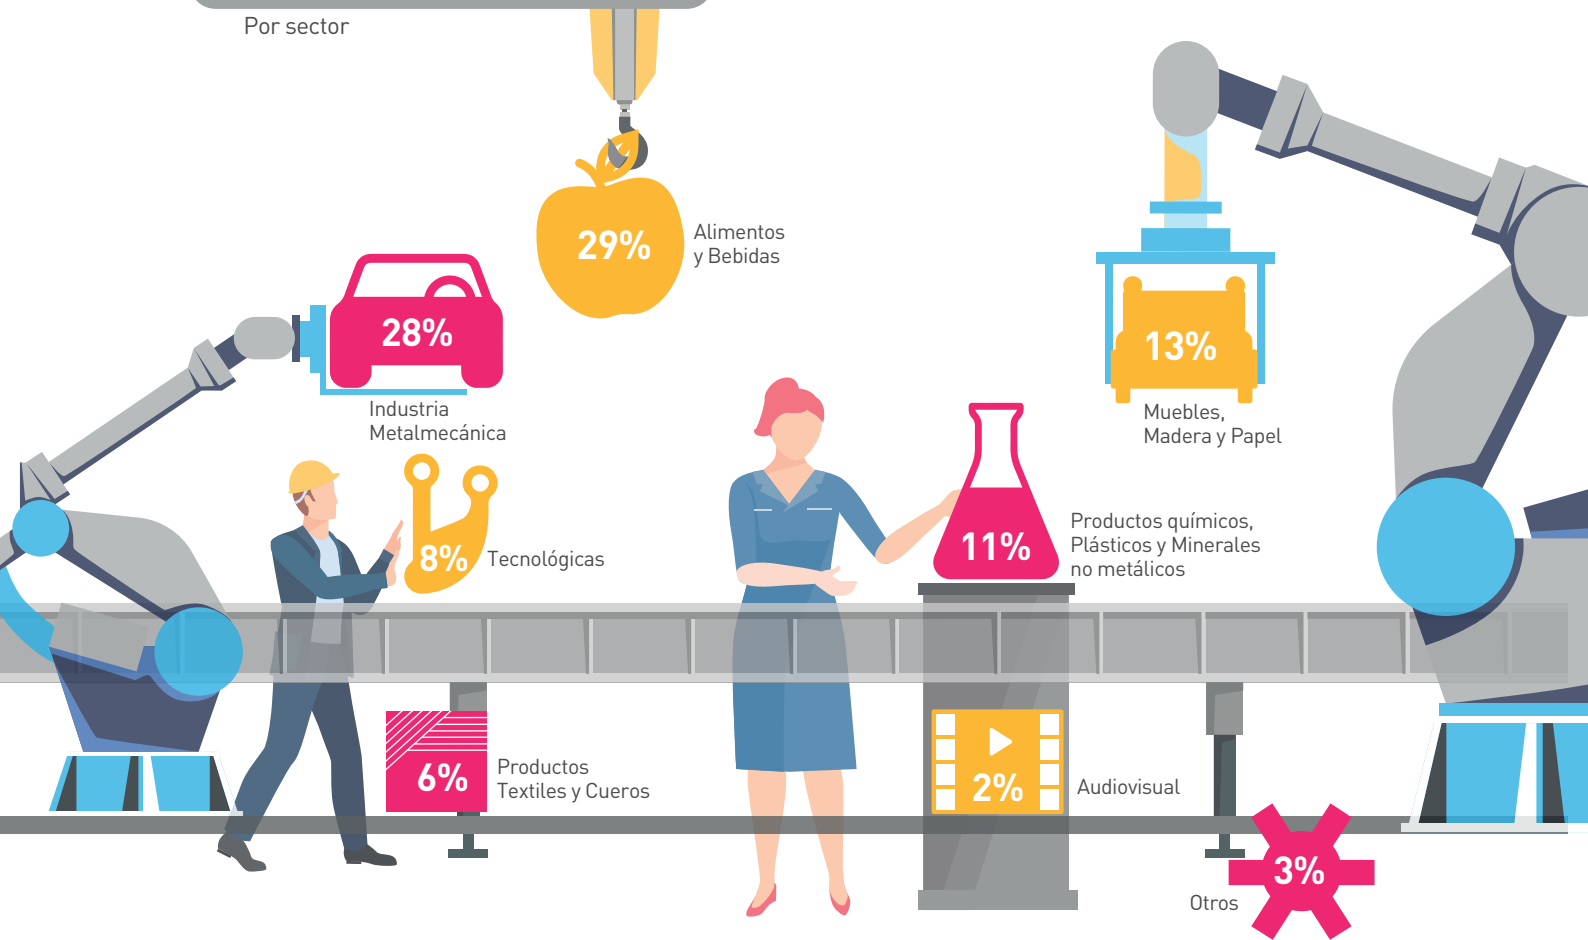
Por sector

29%
Alimentos y Bebidas

28%
Industria Metalmecánica

13%
Muebles, Madera y Papel

8%
Tecnológicas

11%
Productos químicos, Plásticos y Minerales no metálicos

6%
Productos Textiles y Cueros

2%
Audiovisual

3%
Otros